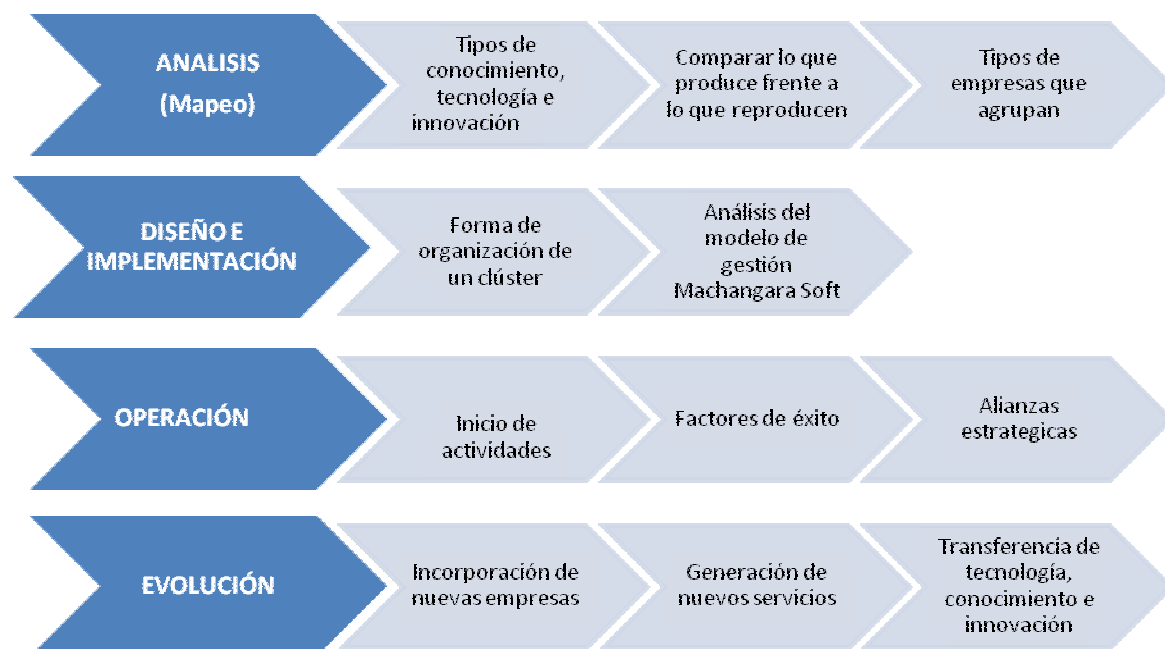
ANALISIS (Mapeo)

Tipos de conocimiento, tecnología e innovación

Comparar lo que produce frente a lo que reproducen

Tipos de empresas que agrupan

DISEÑO E IMPLEMENTACIÓN

Forma de organización de un clúster

Análisis del modelo de gestión Machangara Soft

OPERACIÓN

Inicio de actividades

Factores de éxito

Alianzas estrategicas

EVOLUCIÓN

Incorporación de nuevas empresas

Generación de nuevos servicios

Transferencia de tecnología, conocimiento e innovación